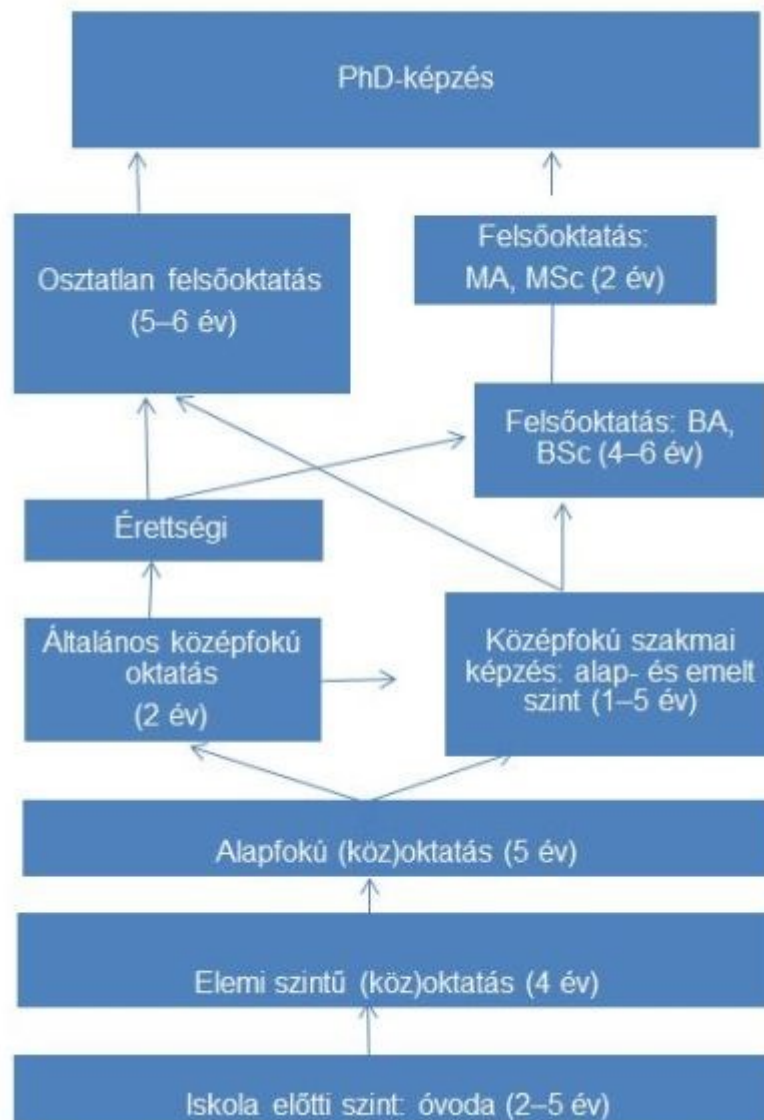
PhD-képzés

Osztatlan felsőoktatás (5–6 év)

Felsőoktatás: MA, MSc (2 év)

Felsőoktatás: BA, BSc (4–6 év)

Érettségi

Általános középfokú oktatás (2 év)

Középfokú szakmai képzés: alap- és emelt szint (1–5 év)

Alapfokú (köz)oktatás (5 év)

Elemi szintű (köz)oktatás (4 év)

Iskola előtti szint: óvoda (2–5 év)